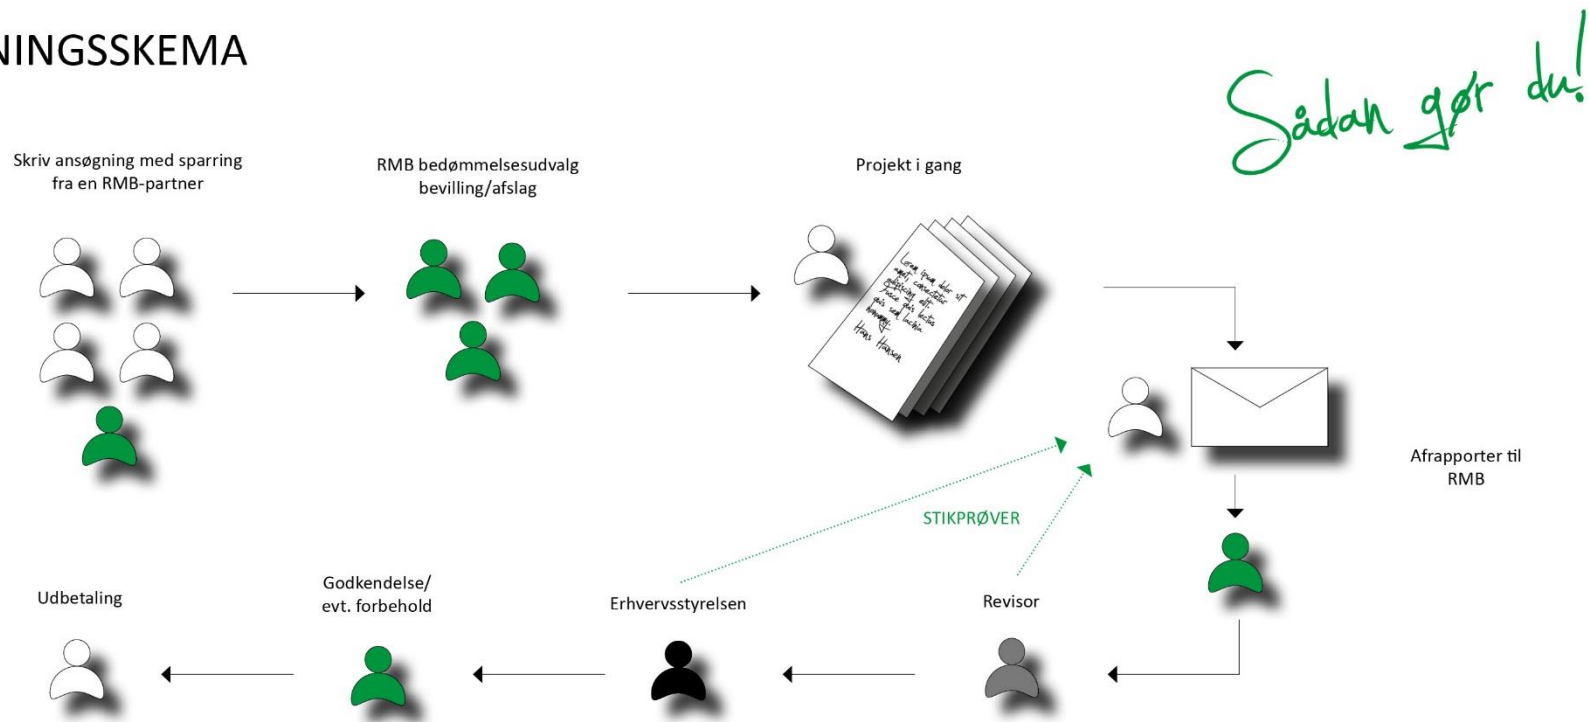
NINGSSKEMA

Sådan gør du!

Skriv ansøgning med sparring fra en RMB-partner

RMB bedømmelsesudvalg bevilling/afslag

Projekt i gang

Lorem ipsum dolor sit amet, consectetur adipiscing elit. Fusce quis lectus quis sem lacinia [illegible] Hans Hansen

Afrapporter til RMB

STIKPRØVER

Udbetaling

Godkendelse/ evt. forbehold

Erhvervsstyrelsen

Revisor